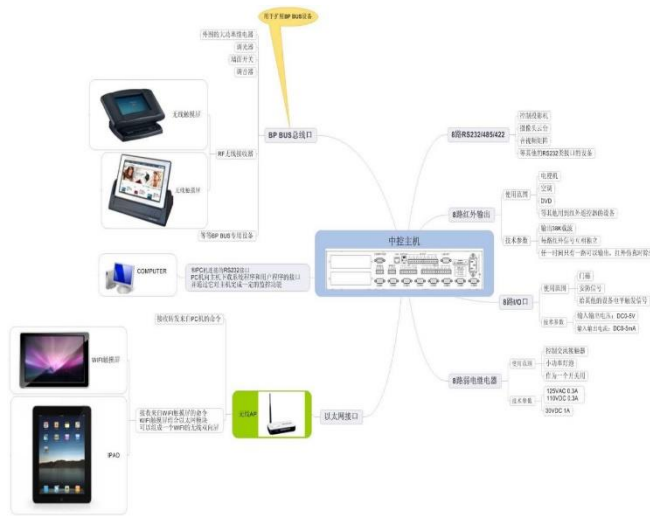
用于扩展BP BUS设备

外围的无线单缆电源
调光器
场景开关
调音器

无线触摸屏

RF无线收发器

无线触摸屏

等等BP BUS专用设备

BP BUS总线口

8路RS232/485/422

控制投影机
摄像头云台
音视频矩阵
等其他用RS232控制口控设备

8路红外输出

使用范围
电视机
空调
DVD
等其他可控红外遥控器的设备

技术参数
输出38K载波
每路红外信号互相独立
任一个同时有一路可以输出，且并当若时即可

中控主机

COMPUTER

与PC机连接的RS232接口
PC机对主机下载系统程序和用户程序的接口
并通过它对主机进行一定的监控功能

8路I/O口

使用范围
门磁
安防信号
前置其他设备信号和触发信号

技术参数
输入输出电压：DC0-5V
输入输出电流：DC0-5mA

接收有线来自PC机的命令

WIFI触摸屏

接收来自WIFI触摸屏的命令
WIFI触摸屏连接到以太网络
可以连接一个WIFI的无线路由器

无线AP

以太网接口

IPAD

8路弱电继电器

使用范围
控制交流接触器
小功率灯控
作为一个开关用

技术参数
125VAC 0.3A
110VDC 0.3A
30VDC 1A